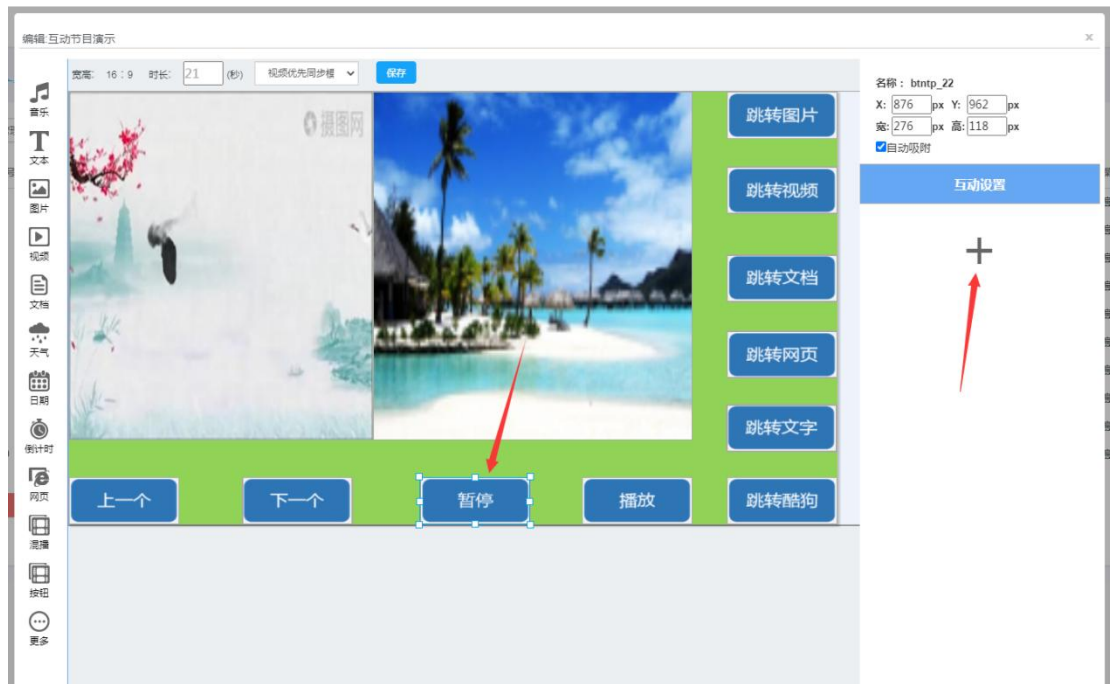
编辑:互动节目演示

×

音乐
文本
图片
视频
文档
天气
日期
倒计时
网页
混播
按钮
更多

宽高: 16 : 9 时长: 21 (秒) 视频优先同步模 保存

摄图网

跳转图片
跳转视频
跳转文档
跳转网页
跳转文字
上一个
下一个
暂停
播放
跳转酷狗

名称: btntp_22
X: 876 px Y: 962 px
宽: 276 px 高: 118 px
自动吸附

互动设置

+